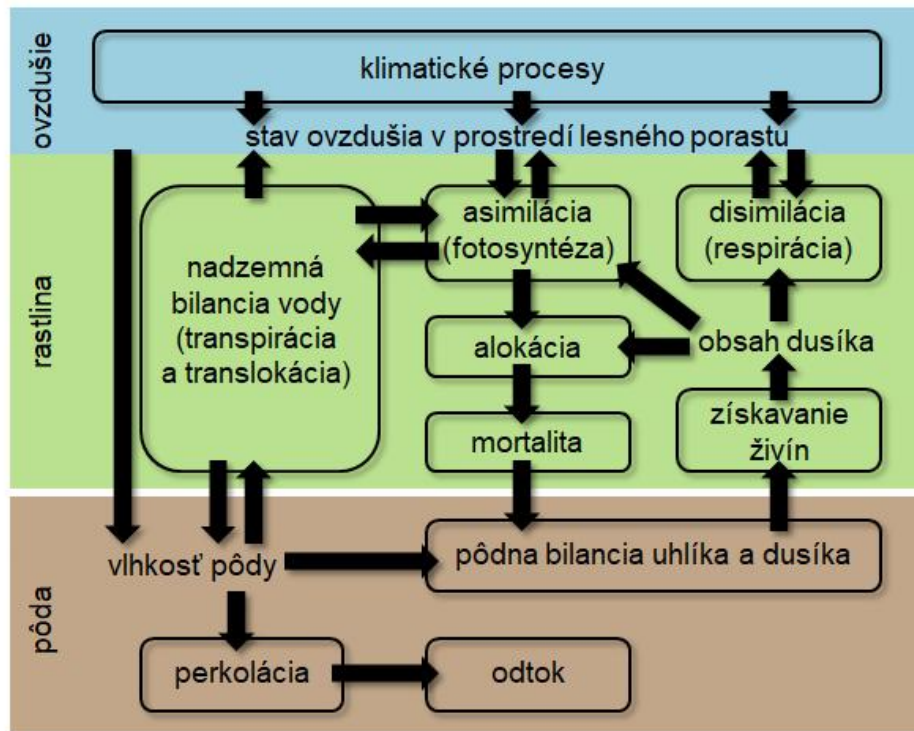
ovzdušie

klimatické procesy

stav ovzdušia v prostredí lesného porastu

rastlina

nadzemná bilancia vody (transpirácia a translokácia)

asimilácia (fotosyntéza)

disimilácia (respirácia)

alokácia

obsah dusíka

mortalita

získavanie živín

pôda

vlhkosť pôdy

pôdna bilancia uhlíka a dusíka

perkolácia

odtok